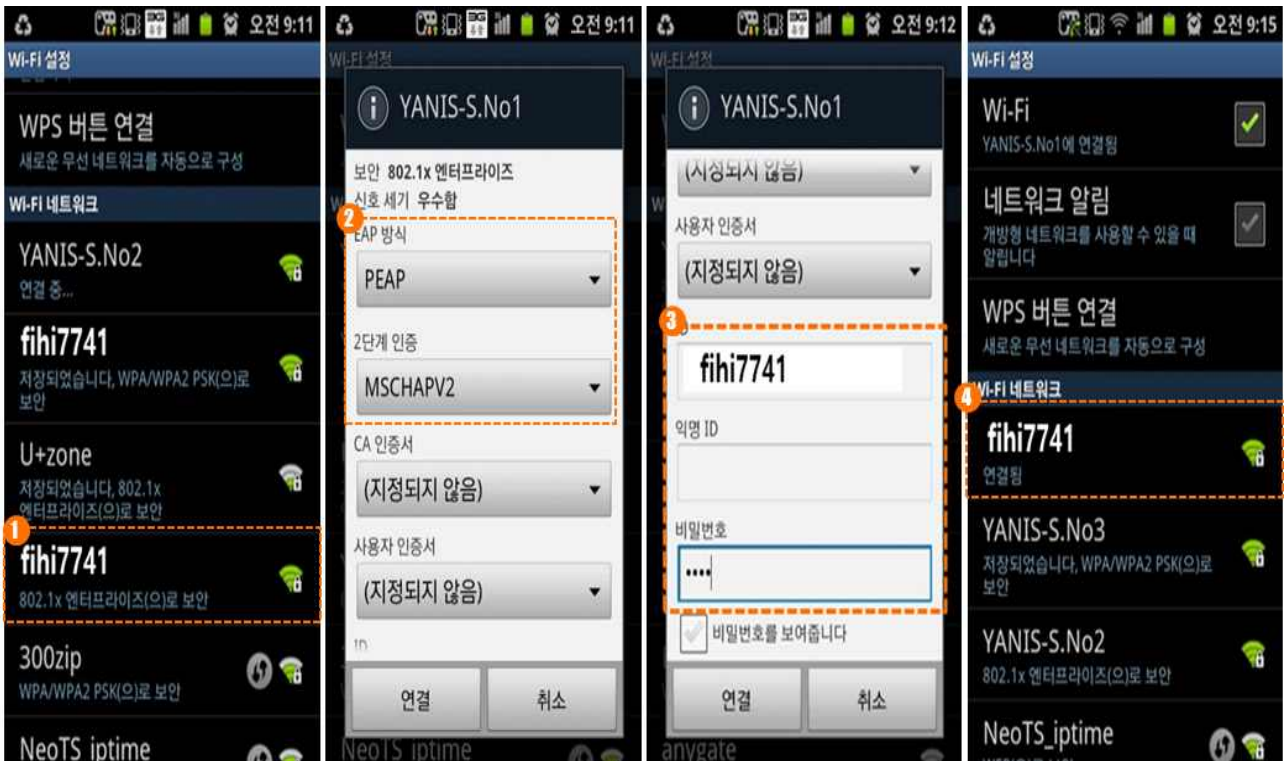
오전 9:11
Wi-Fi 설정
WPS 버튼 연결
새로운 무선 네트워크를 자동으로 구성
Wi-Fi 네트워크
YANIS-S.No2
연결 중...
fihi7741
저장되었습니다, WPA/WPA2 PSK(으)로 보안
U+zone
저장되었습니다, 802.1x 엔터프라이즈(으)로 보안
1
fihi7741
802.1x 엔터프라이즈(으)로 보안
300zip
WPA/WPA2 PSK(으)로 보안
NeoTS_iptime

오전 9:11
Wi-Fi 설정
YANIS-S.No1
보안 802.1x 엔터프라이즈
신호 세기 우수함
2
EAP 방식
PEAP
2단계 인증
MSCHAPV2
CA 인증서
(지정되지 않음)
사용자 인증서
(지정되지 않음)
ID
연결
취소
NeoTS_iptime

오전 9:12
Wi-Fi 설정
YANIS-S.No1
(지정되지 않음)
사용자 인증서
(지정되지 않음)
3
fihi7741
익명 ID
비밀번호
••••
비밀번호를 보여줍니다
연결
취소
anygate

오전 9:15
Wi-Fi 설정
Wi-Fi
YANIS-S.No1에 연결됨
네트워크 알림
개방형 네트워크를 사용할 수 있을 때 알립니다
WPS 버튼 연결
새로운 무선 네트워크를 자동으로 구성
Wi-Fi 네트워크
4
fihi7741
연결됨
YANIS-S.No3
저장되었습니다, WPA/WPA2 PSK(으)로 보안
YANIS-S.No2
802.1x 엔터프라이즈(으)로 보안
NeoTS_iptime